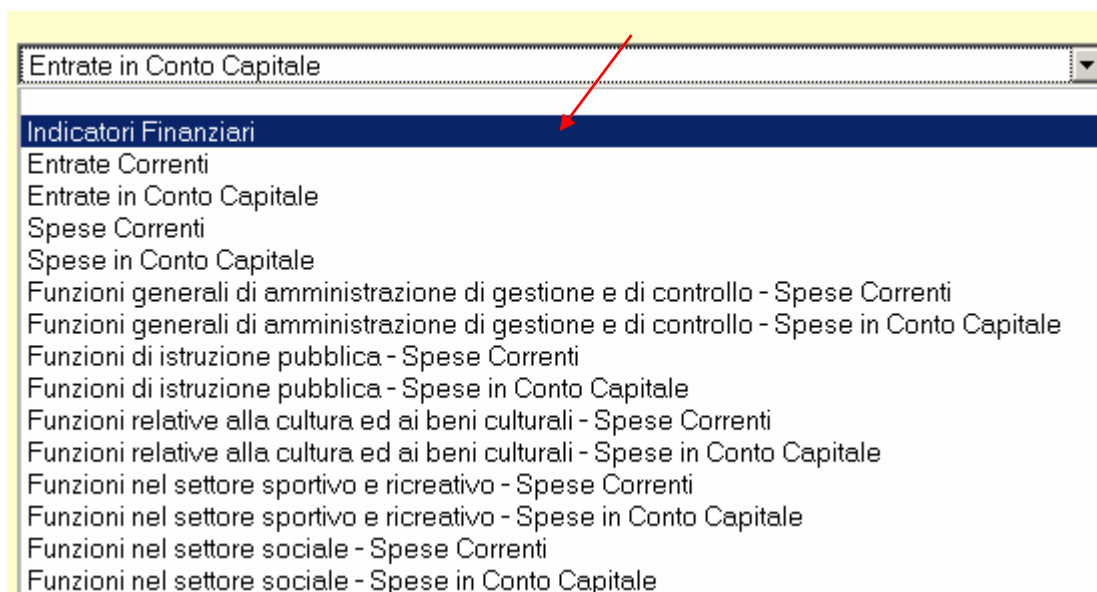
Entrate in Conto Capitale

Indicatori Finanziari
Entrate Correnti
Entrate in Conto Capitale
Spese Correnti
Spese in Conto Capitale
Funzioni generali di amministrazione di gestione e di controllo - Spese Correnti
Funzioni generali di amministrazione di gestione e di controllo - Spese in Conto Capitale
Funzioni di istruzione pubblica - Spese Correnti
Funzioni di istruzione pubblica - Spese in Conto Capitale
Funzioni relative alla cultura ed ai beni culturali - Spese Correnti
Funzioni relative alla cultura ed ai beni culturali - Spese in Conto Capitale
Funzioni nel settore sportivo e ricreativo - Spese Correnti
Funzioni nel settore sportivo e ricreativo - Spese in Conto Capitale
Funzioni nel settore sociale - Spese Correnti
Funzioni nel settore sociale - Spese in Conto Capitale